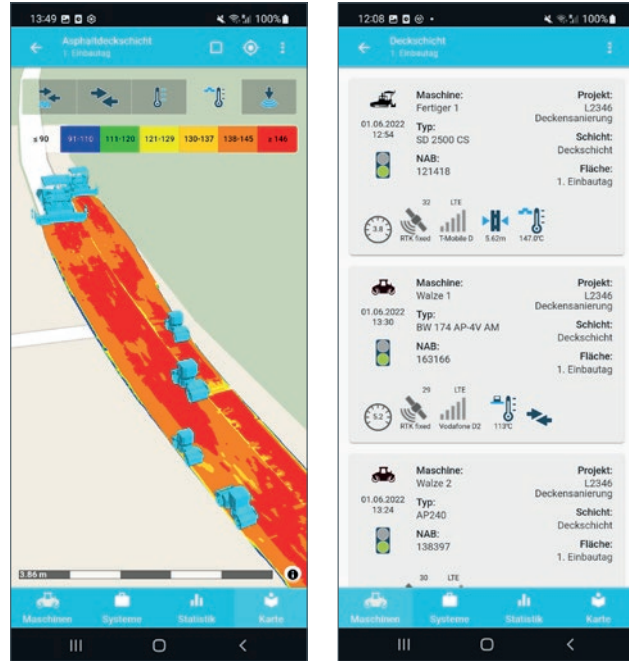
13:49 100%

Asphaltdeckschicht
1. Einbautag

≤ 90 | 91-110 | 111-120 | 121-129 | 130-137 | 138-145 | ≥ 146

3.86 m

Maschinen Systeme Statistik Karte

12:08 100%

Deckschicht
1. Einbautag

Maschine:
Fertiger 1
01.06.2022 12:54
Typ:
SD 2500 CS
NAB:
121418
Projekt:
L2346 Deckensanierung
Schicht:
Deckschicht
Fläche:
1. Einbautag
3.8 32 RTK fixed LTE T-Mobile D 5.62m 147.0°C

Maschine:
Walze 1
01.06.2022 13:30
Typ:
BW 174 AP-4V AM
NAB:
163166
Projekt:
L2346 Deckensanierung
Schicht:
Deckschicht
Fläche:
1. Einbautag
5.2 29 RTK fixed LTE Vodafone D2 113°C

Maschine:
Walze 2
01.06.2022 13:24
Typ:
AP240
NAB:
138397
Projekt:
L2346 Deckensanierung
Schicht:
Deckschicht
Fläche:
1. Einbautag
30 LTE

Maschinen Systeme Statistik Karte